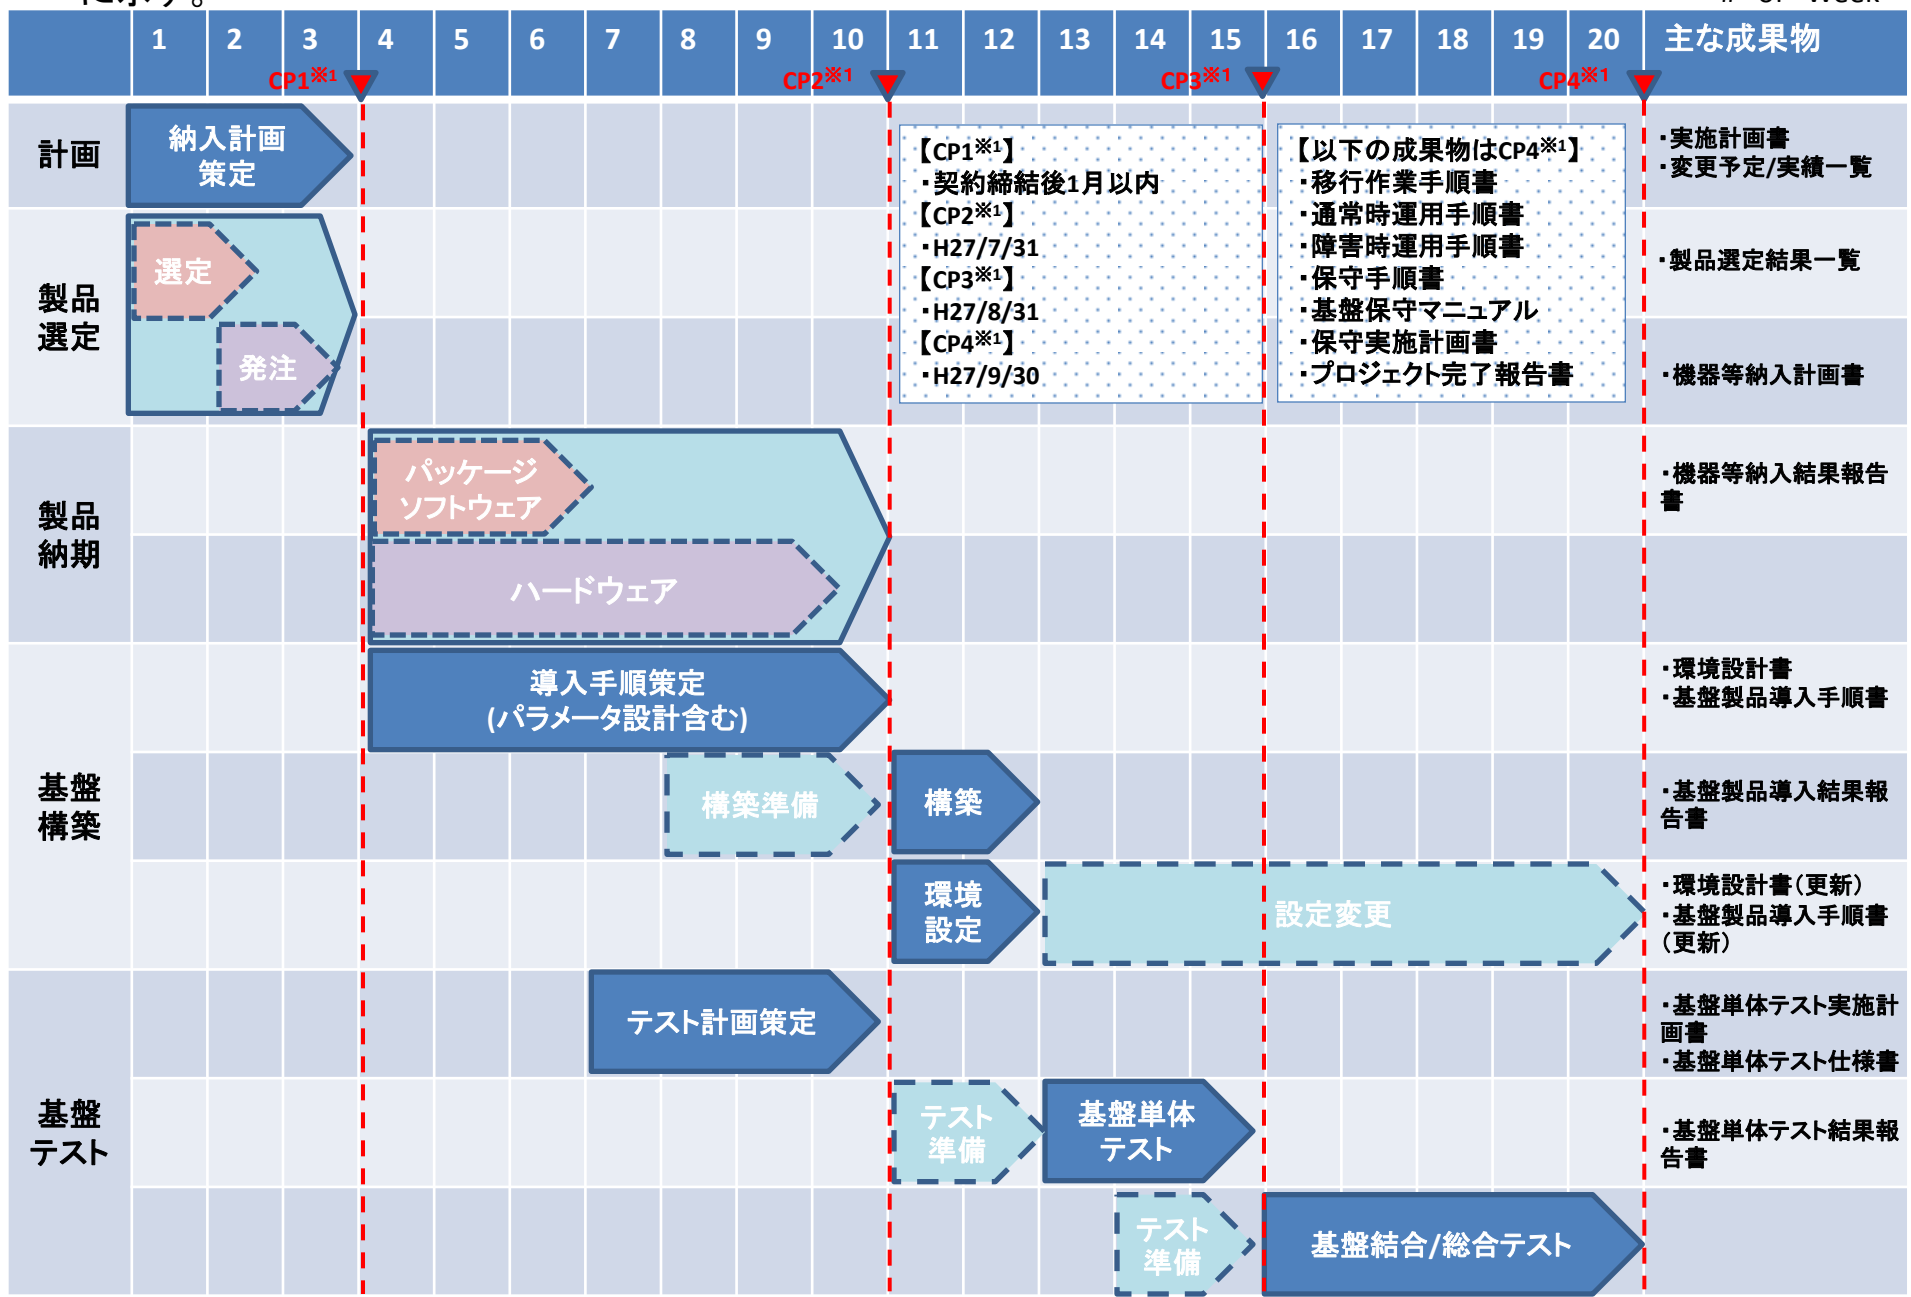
| | 1 | 2 | 3 | 4 | 5 | 6 | 7 | 8 | 9 | 10 | 11 | 12 | 13 | 14 | 15 | 16 | 17 | 18 | 19 | 20 | 主な成果物 |
|---|---|---|---|---|---|---|---|---|---|---|---|---|---|---|---|---|---|---|---|---|---|

CP1※1 CP2※1 CP3※1 CP4※1

計画
納入計画策定
・実施計画書
・変更予定/実績一覧

【CP1※1】
・契約締結後1月以内
【CP2※1】
・H27/7/31
【CP3※1】
・H27/8/31
【CP4※1】
・H27/9/30

【以下の成果物はCP4※1】
・移行作業手順書
・通常時運用手順書
・障害時運用手順書
・保守手順書
・基盤保守マニュアル
・保守実施計画書
・プロジェクト完了報告書

製品選定
選定
発注
・製品選定結果一覧
・機器等納入計画書

製品納期
パッケージソフトウェア
ハードウェア
・機器等納入結果報告書

基盤構築
導入手順策定(パラメータ設計含む)
・環境設計書
・基盤製品導入手順書
構築準備
構築
・基盤製品導入結果報告書
環境設定
設定変更
・環境設計書(更新)
・基盤製品導入手順書(更新)

基盤テスト
テスト計画策定
・基盤単体テスト実施計画書
・基盤単体テスト仕様書
テスト準備
基盤単体テスト
・基盤単体テスト結果報告書
テスト準備
基盤結合/総合テスト